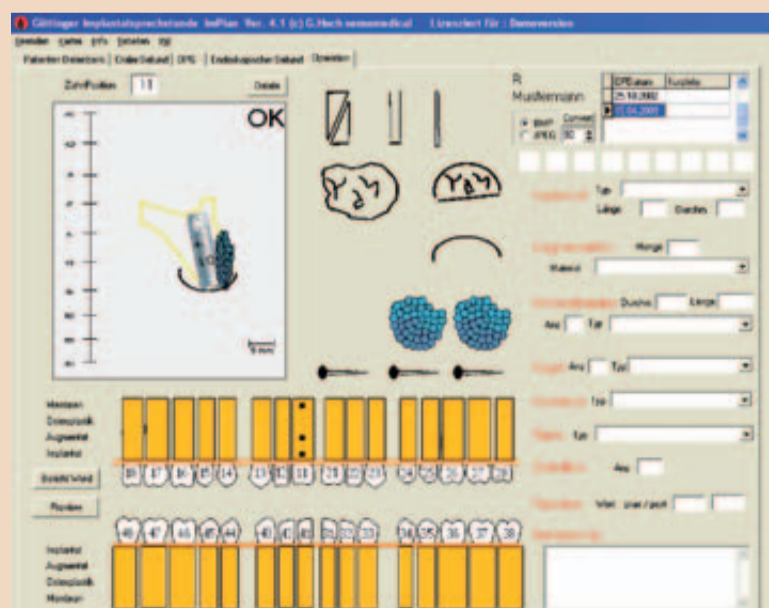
Göttinger Implantatsprechstunde ImPlan Ver. 4.1 (c) G.Hach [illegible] Lizenziert für : Demoversion

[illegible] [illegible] Info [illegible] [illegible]

Patienten Datenbank | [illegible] | OPG | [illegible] | Operation

ZahnPosition 11 Delete

OK

R. Musterman

OPDatum Kurzinfo
10.2002
01.04.2001

BMP
JPEG
Convert
50

Typ
Länge Durchm.

Menge
Material

Durchm. Länge
Anz. Typ

Anz. Typ

Typ

Typ

Anz.

Wert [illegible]

Mesiopan
Osteoplastik
Augmentat
Implantat

18 17 16 15 14 13 12 11 21 22 23 24 25 26 27 28

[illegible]

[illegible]

48 47 46 45 44 43 42 41 31 32 33 34 35 36 37 38

Implantat
Augmentat
Osteoplastik
Mesiopan